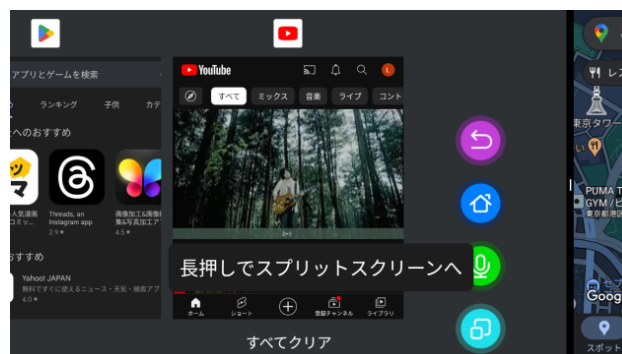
アプリとゲームを検索

ランキング 子供 カテ

へのおすすめ

ツ
マ

人気漫画
コミッ...

Threads, an Instagram app
2.9★

画像加工&動画
集&写真加工
4.5★

おすすめ

Yahoo! JAPAN
無料ですぐ使えるニュース・天気・検索アプ
4.0★

YouTube

すべて ミックス 音楽 ライブ コント

長押しでスプリットスクリーンへ

ホーム ショート 登録チャンネル ライブラリ

すべてクリア

レス

東京タワー

PUMA T
GYM / ビ
東京都港区

Goog

スポット